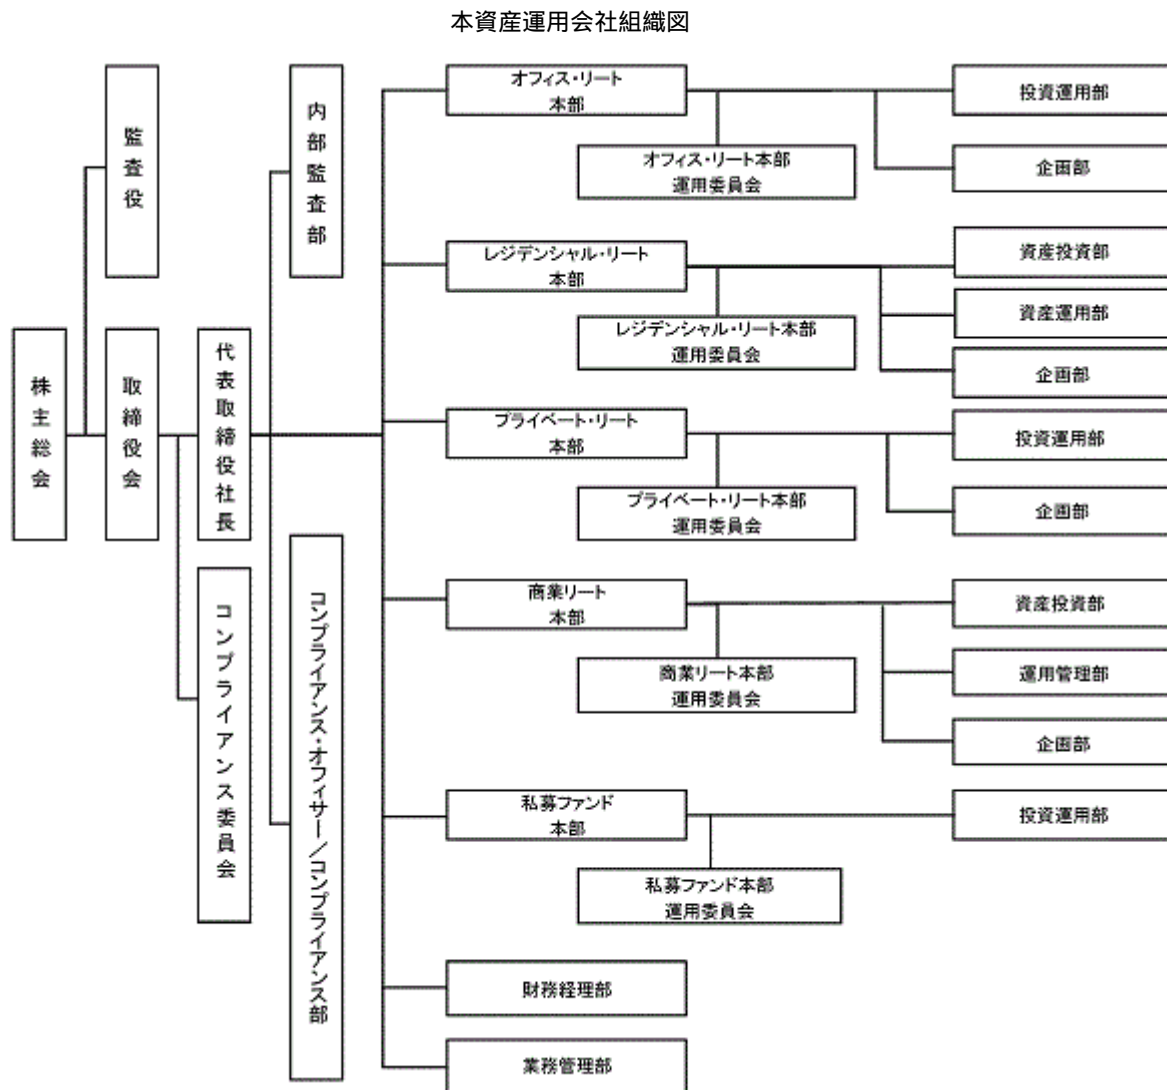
本資産運用会社組織図

株主総会

監査役

取締役会

代表取締役社長

内部監査部

コンプライアンス委員会

コンプライアンス・オフィサー／コンプライアンス部

オフィス・リート本部

オフィス・リート本部運用委員会

投資運用部

企画部

レジデンシャル・リート本部

レジデンシャル・リート本部運用委員会

資産投資部

資産運用部

企画部

プライベート・リート本部

プライベート・リート本部運用委員会

投資運用部

企画部

商業リート本部

商業リート本部運用委員会

資産投資部

運用管理部

企画部

私募ファンド本部

私募ファンド本部運用委員会

投資運用部

財務経理部

業務管理部